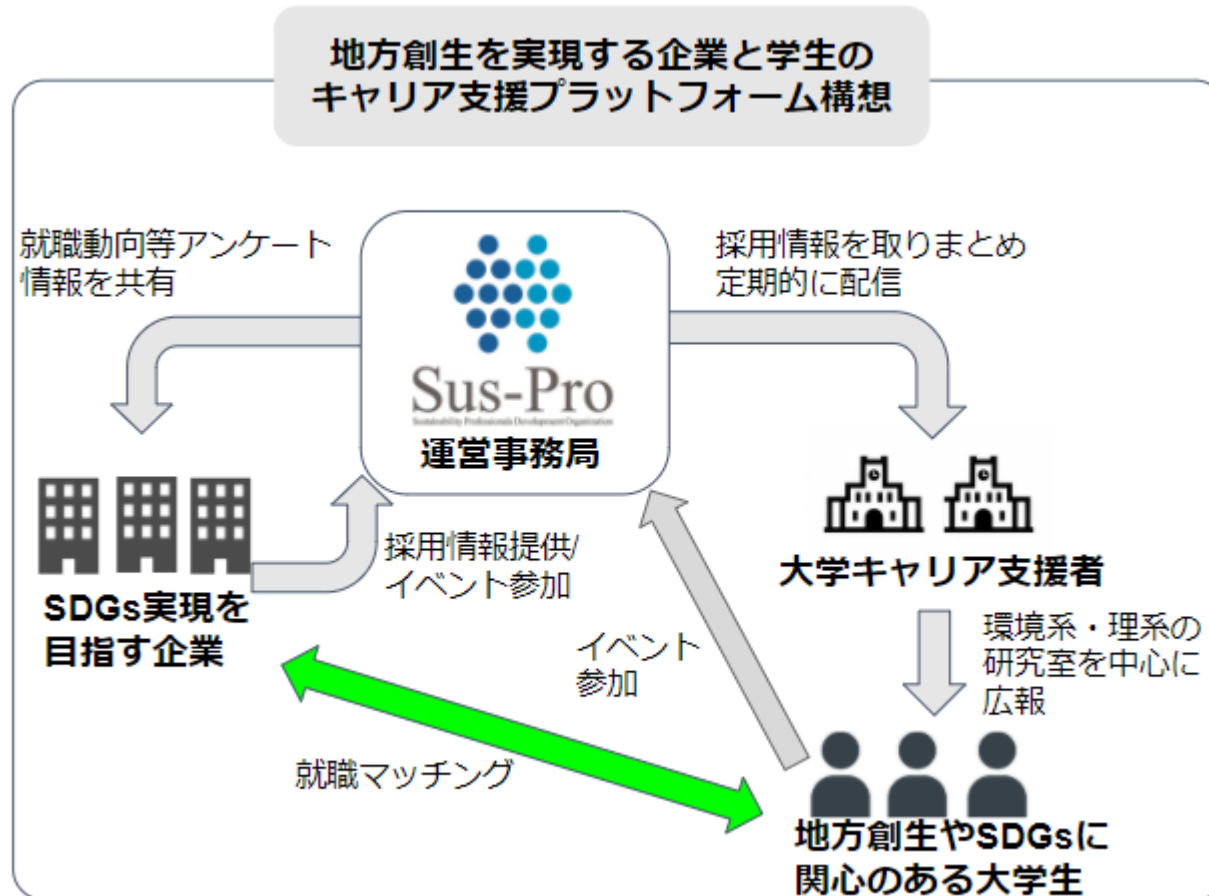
地方創生を実現する企業と学生の
キャリア支援プラットフォーム構想

就職動向等アンケート
情報を共有

Sus-Pro
Sustainability Professionals Development Organization
運営事務局

採用情報を取りまとめ
定期的に配信

SDGs実現を
目指す企業

採用情報提供/
イベント参加

大学キャリア支援者

イベント
参加

環境系・理系の
研究室を中心に
広報

就職マッチング

地方創生やSDGsに
関心のある大学生